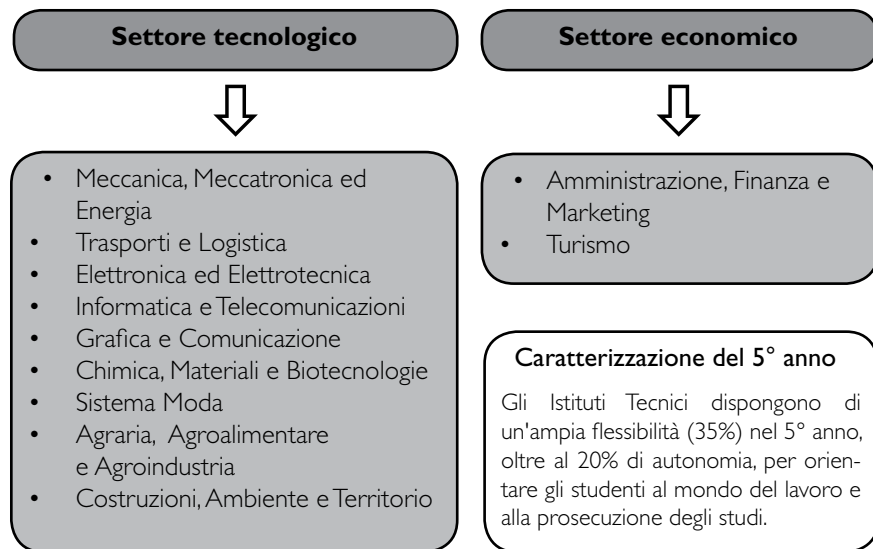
Settore tecnologico

- Meccanica, Meccatronica ed Energia
- Trasporti e Logistica
- Elettronica ed Elettrotecnica
- Informatica e Telecomunicazioni
- Grafica e Comunicazione
- Chimica, Materiali e Biotecnologie
- Sistema Moda
- Agraria, Agroalimentare e Agroindustria
- Costruzioni, Ambiente e Territorio

Settore economico

- Amministrazione, Finanza e Marketing
- Turismo

Caratterizzazione del 5° anno

Gli Istituti Tecnici dispongono di un'ampia flessibilità (35%) nel 5° anno, oltre al 20% di autonomia, per orientare gli studenti al mondo del lavoro e alla prosecuzione degli studi.